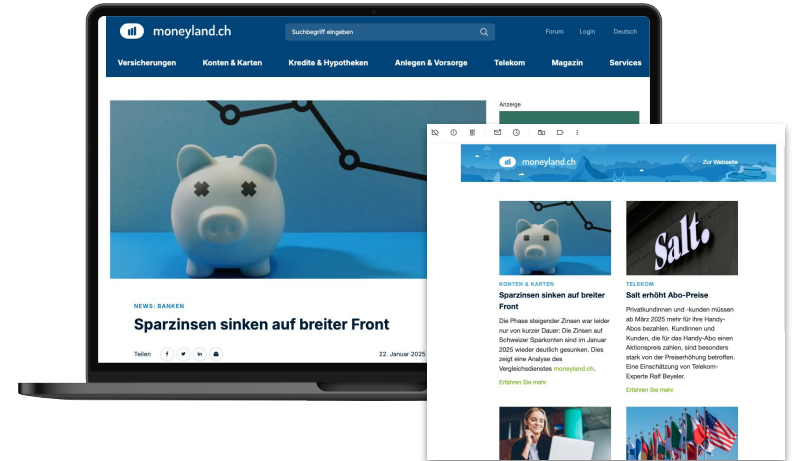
moneyland.ch

Suchbegriff eingeben

Forum Login Deutsch

Versicherungen Konten & Karten Kredite & Hypotheken Anlegen & Vorsorge Telekom Magazin Services

Anzeige

NEWS: BANKEN

Sparzinsen sinken auf breiter Front

Teilen

22. Januar 2025

moneyland.ch

Zur Webseite

KONTEN & KARTEN

Sparzinsen sinken auf breiter Front

Die Phase steigender Zinsen war leider nur von kurzer Dauer: Die Zinsen auf Schweizer Sparkonten sind im Januar 2025 wieder deutlich gesunken. Dies zeigt eine Analyse des Vergleichsdienstes moneyland.ch.

Erfahren Sie mehr

Salt.

TELEKOM

Salt erhöht Abo-Preise

Privatkundinnen und -kunden müssen ab März 2025 mehr für ihre Handy-Abos bezahlen. Kundinnen und Kunden, die für das Handy-Abo einen Aktionspreis zahlen, sind besonders stark von der Preiserhöhung betroffen. Eine Einschätzung von Telekom-Experte Ralf Beyeler.

Erfahren Sie mehr